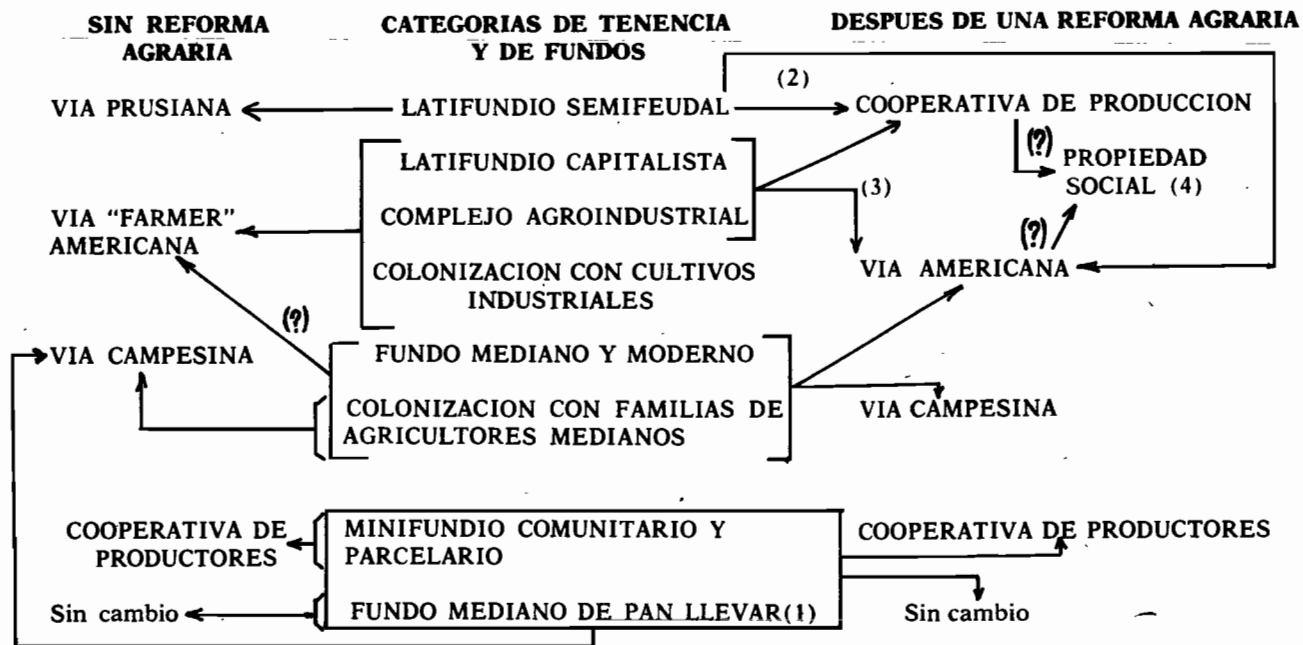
SIN REFORMA AGRARIA

CATEGORIAS DE TENENCIA Y DE FUNDOS

DESPUES DE UNA REFORMA AGRARIA

VIA PRUSIANA

LATIFUNDIO SEMIFEUDAL

(2)

COOPERATIVA DE PRODUCCION

(?)

PROPIEDAD SOCIAL (4)

LATIFUNDIO CAPITALISTA

COMPLEJO AGROINDUSTRIAL

(3)

VIA "FARMER" AMERICANA

(?)

VIA AMERICANA

COLONIZACION CON CULTIVOS INDUSTRIALES

(?)

VIA CAMPESINA

FUNDO MEDIANO Y MODERNO

COLONIZACION CON FAMILIAS DE AGRICULTORES MEDIANOS

VIA CAMPESINA

COOPERATIVA DE PRODUCTORES

MINIFUNDIO COMUNITARIO Y PARCELARIO

COOPERATIVA DE PRODUCTORES

Sin cambio

FUNDO MEDIANO DE PAN LLEVAR(1)

Sin cambio